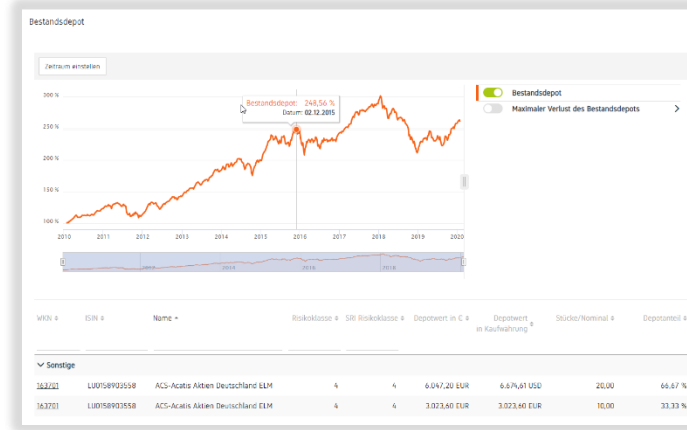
Bestandsdepot

Zeitraum einstellen

Bestandsdepot: 248,56 %
Datum: 02.12.2015

300 %
250 %
200 %
150 %
100 %

2010 2011 2012 2013 2014 2015 2016 2017 2018 2019 2020

2014 2016 2018

Bestandsdepot

Maximaler Verlust des Bestandsdepots

| WKN | ISIN | Name | Risikoklasse | SRI Risikoklasse | Depotwert in € | Depotwert in Kaufwährung | Stücke/Nominal | Depotanteil |
|---|---|---|---|---|---|---|---|---|
| Sonstige | | | | | | | | |
| 163701 | LU0158903558 | ACS-Acatis Aktien Deutschland ELM | 4 | 4 | 6.047,20 EUR | 6.674,61 USD | 20,00 | 66,67 % |
| 163701 | LU0158903558 | ACS-Acatis Aktien Deutschland ELM | 4 | 4 | 3.023,60 EUR | 3.023,60 EUR | 10,00 | 33,33 % |